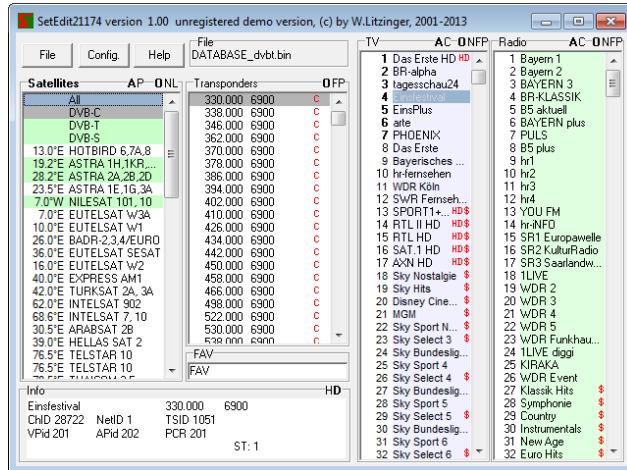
SetEdit21174 version 1.00 unregistered demo version, (c) by W.Litzinger, 2001-2013

File | Config. | Help

File
DATABASE_dvbt.bin

Satellites AP ONL
All
DVB-C
DVB-T
DVB-S
13.0°E HOTBIRD 6,7A,8
19.2°E ASTRA 1H,1KR,...
28.2°E ASTRA 2A,2B,2D
23.5°E ASTRA 1E,1G,3A
7.0°W NILESAT 101, 10
7.0°E EUTELSAT W3A
10.0°E EUTELSAT W1
26.0°E BADR-2,3,4/EURO
36.0°E EUTELSAT SESAT
16.0°E EUTELSAT W2
40.0°E EXPRESS AM1
42.0°E TURKSAT 2A, 3A
62.0°E INTELSAT 902
68.6°E INTELSAT 7, 10
30.5°E ARABSAT 2B
39.0°E HELLAS SAT 2
76.5°E TELSTAR 10
76.5°E TELSTAR 10

Transponders OFP
330.000 6900 C
338.000 6900 C
346.000 6900 C
362.000 6900 C
370.000 6900 C
378.000 6900 C
386.000 6900 C
394.000 6900 C
402.000 6900 C
410.000 6900 C
426.000 6900 C
434.000 6900 C
442.000 6900 C
450.000 6900 C
458.000 6900 C
466.000 6900 C
498.000 6900 C
522.000 6900 C
530.000 6900 C

FAV
FAV

TV AC ONFP
1 Das Erste HD HD
2 BR-alpha
3 tagesschau24
4 Einsfestival
5 EinsPlus
6 arte
7 PHOENIX
8 Das Erste
9 Bayerisches ...
10 hr-fernsehen
11 WDR Köln
12 SWR Fernseh...
13 SPORT1+... HD$
14 RTL II HD HD$
15 RTL HD HD$
16 SAT.1 HD HD$
17 AXN HD HD$
18 Sky Nostalgie $
19 Sky Hits $
20 Disney Cine... $
21 MGM $
22 Sky Sport N... $
23 Sky Select 3 $
24 Sky Bundeslig... $
25 Sky Sport 4 $
26 Sky Select 4 $
27 Sky Bundeslig... $
28 Sky Sport 5 $
29 Sky Select 5 $
30 Sky Bundeslig... $
31 Sky Sport 6 $
32 Sky Select 6 $

Radio AC ONFP
1 Bayern 1
2 Bayern 2
3 BAYERN 3
4 BR-KLASSIK
5 B5 aktuell
6 BAYERN plus
7 PULS
8 B5 plus
9 hr1
10 hr2
11 hr3
12 hr4
13 YOU FM
14 hr-iNFO
15 SR1 Europawelle
16 SR2 KulturRadio
17 SR3 Saarlandw...
18 1LIVE
19 WDR 2
20 WDR 3
21 WDR 4
22 WDR 5
23 WDR Funkhau...
24 1LIVE diggi
25 KIRAKA
26 WDR Event
27 Klassik Hits $
28 Symphonie $
29 Country $
30 Instrumentals $
31 New Age $
32 Euro Hits $

Info HD
Einsfestival 330.000 6900
ChID 28722 NetID 1 TSID 1051
VPid 201 APid 202 PCR 201
ST: 1